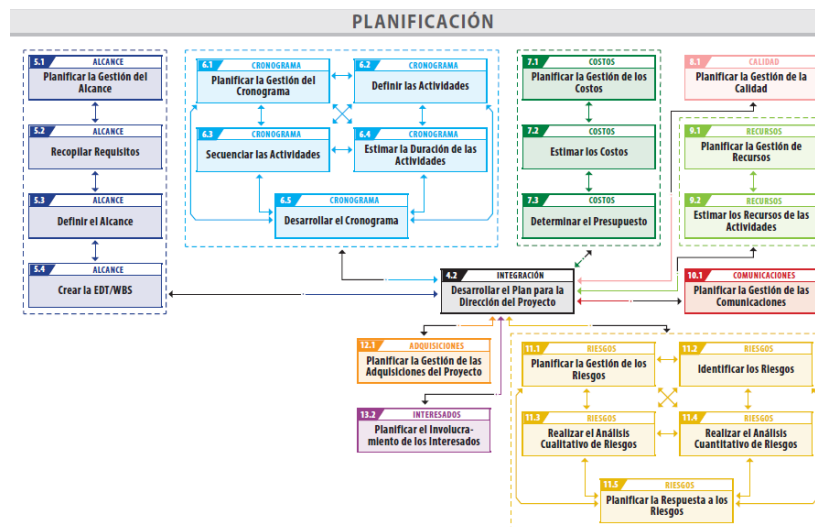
PLANIFICACIÓN

5.1 ALCANCE
Planificar la Gestión del Alcance

5.2 ALCANCE
Recopilar Requisitos

5.3 ALCANCE
Definir el Alcance

5.4 ALCANCE
Crear la EDT/WBS

6.1 CRONOGRAMA
Planificar la Gestión del Cronograma

6.2 CRONOGRAMA
Definir las Actividades

6.3 CRONOGRAMA
Secuenciar las Actividades

6.4 CRONOGRAMA
Estimar la Duración de las Actividades

6.5 CRONOGRAMA
Desarrollar el Cronograma

7.1 COSTOS
Planificar la Gestión de los Costos

7.2 COSTOS
Estimar los Costos

7.3 COSTOS
Determinar el Presupuesto

8.1 CALIDAD
Planificar la Gestión de la Calidad

9.1 RECURSOS
Planificar la Gestión de Recursos

9.2 RECURSOS
Estimar los Recursos de las Actividades

4.2 INTEGRACIÓN
Desarrollar el Plan para la Dirección del Proyecto

10.1 COMUNICACIONES
Planificar la Gestión de las Comunicaciones

12.1 ADQUISICIONES
Planificar la Gestión de las Adquisiciones del Proyecto

13.2 INTERESADOS
Planificar el Involucramiento de los Interesados

11.1 RIESGOS
Planificar la Gestión de los Riesgos

11.2 RIESGOS
Identificar los Riesgos

11.3 RIESGOS
Realizar el Análisis Cualitativo de Riesgos

11.4 RIESGOS
Realizar el Análisis Cuantitativo de Riesgos

11.5 RIESGOS
Planificar la Respuesta a los Riesgos